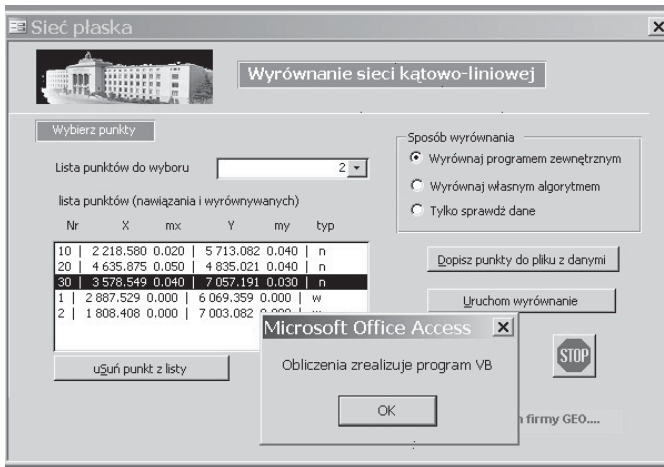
Sieć płaska

Wyrównanie sieci kątowo-liniowej

Wybierz punkty

Lista punktów do wyboru 2

lista punktów (nawiązania i wyrównywanych)

Nr X mx Y my typ

10 | 2 218.580 0.020 | 5 713.082 0.040 | n
20 | 4 635.875 0.050 | 4 835.021 0.040 | n
30 | 3 578.549 0.040 | 7 057.191 0.030 | n
1 | 2 887.529 0.000 | 6 069.359 0.000 | w
2 | 1 808.408 0.000 | 7 003.082 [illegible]

uSuń punkt z listy

Sposób wyrównania
Wyrównaj programem zewnętrznym
Wyrównaj własnym algorytmem
Tylko sprawdź dane

Dopisz punkty do pliku z danymi

Uruchom wyrównanie

STOP

Microsoft Office Access

Obliczenia zrealizuje program VB

OK

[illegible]n firmy GEO....